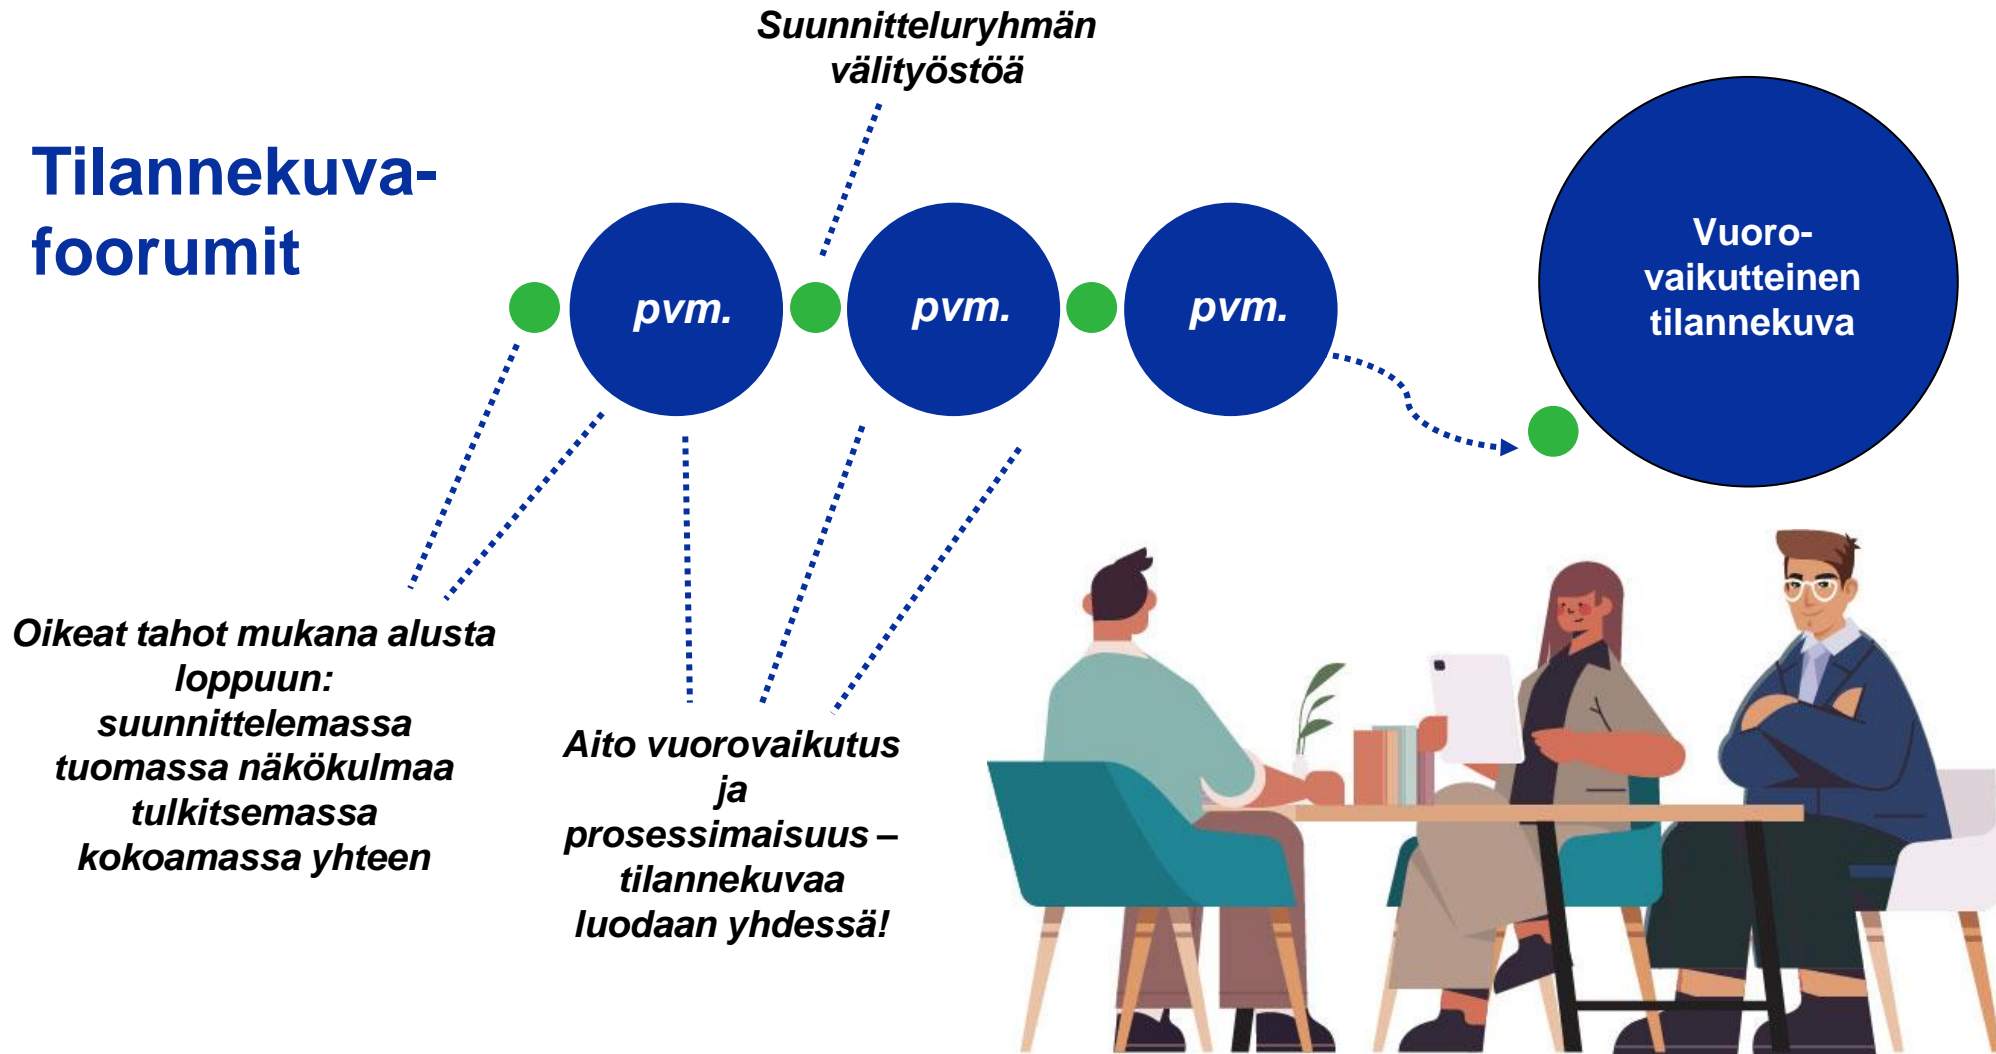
Suunnitteluryhmän välityöstöä

Tilannekuva-foorumit

pvm.

pvm.

pvm.

Vuoro-vaikutteinen tilannekuva

Oikeat tahot mukana alusta loppuun:
suunnittelemassa
tuomassa näkökulmaa
tulkitsemassa
kokoamassa yhteen

Aito vuorovaikutus ja prosessimaisuus – tilannekuvaa luodaan yhdessä!